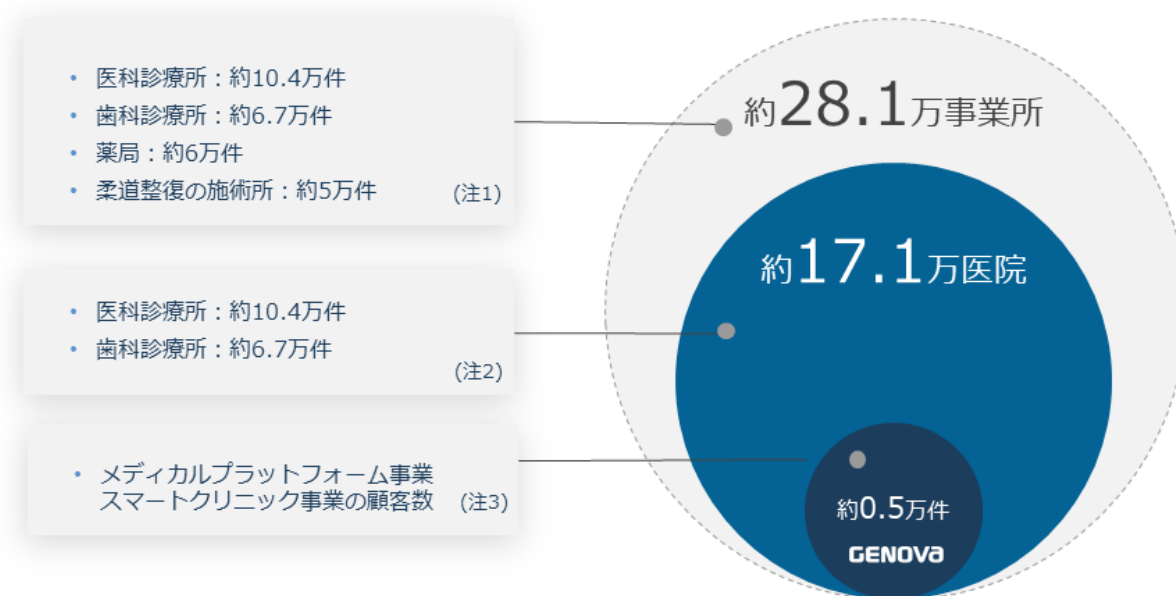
• 医科診療所：約10.4万件
• 歯科診療所：約6.7万件
• 薬局：約6万件
• 柔道整復の施術所：約5万件 (注1)

• 医科診療所：約10.4万件
• 歯科診療所：約6.7万件 (注2)

• メディカルプラットフォーム事業 スマートクリニック事業の顧客数 (注3)

約28.1万事業所

約17.1万医院

約0.5万件

GENOVA